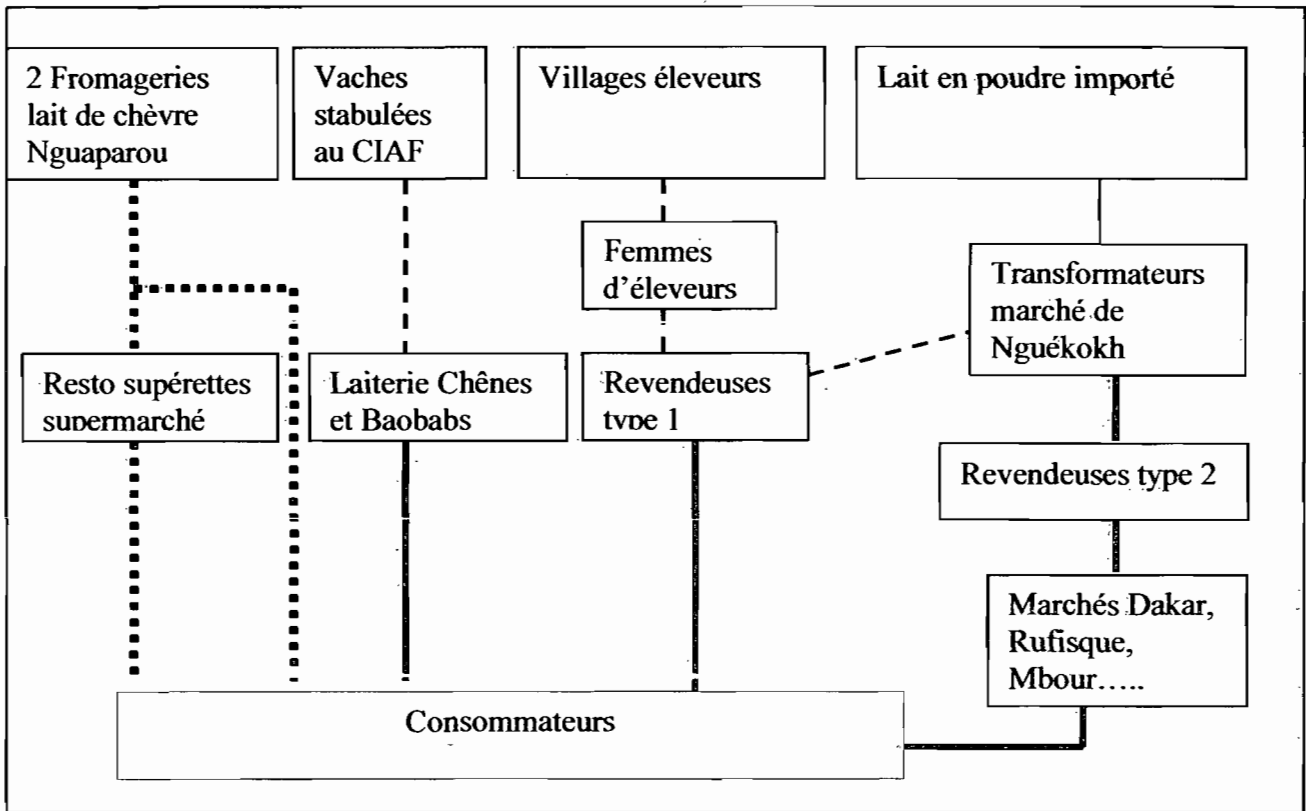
2 Fromageries lait de chèvre Nguaparou

Vaches stabulées au CIAF

Villages éleveurs

Lait en poudre importé

Femmes d'éleveurs

Transformateurs marché de Nguékokh

Resto supérettes supermarché

Laiterie Chênes et Baobabs

Revendeuses type 1

Revendeuses type 2

Marchés Dakar, Rufisque, Mbour…..

Consommateurs